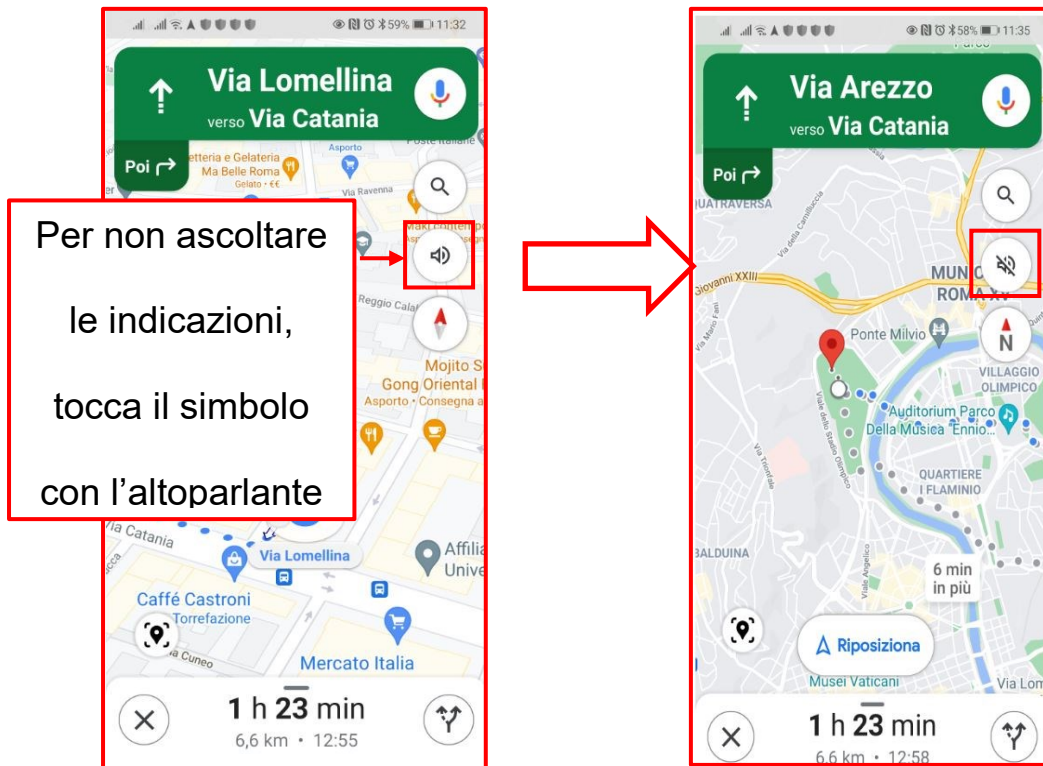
59% 11:32

Via Lomellina
verso Via Catania

Poi

Poste Italiane
Asporto
Gelateria e Gelateria Ma Belle Roma
Gelato · €€
Via Ravenna
Maki Contempo
Reggio Cala
Mojito S
Gong Oriental
Asporto · Consegna a

Per non ascoltare le indicazioni, tocca il simbolo con l'altoparlante

Via Catania
Via Lomellina
Affili Unive
Caffè Castroni
Torrefazione
Via Cuneo
Mercato Italia

1 h 23 min
6,6 km · 12:55

58% 11:35

Via Arezzo
verso Via Catania

Poi

QUATRAVERSA
Giovanni XXIII
MUNIC ROMA XV
Ponte Milvio
VILLAGGIO OLIMPICO
Auditorium Parco Della Musica "Ennio...
QUARTIERE FLAMINIO
BALDUINA
6 min in più
Riposiziona
Musei Vaticani
Via Lom

1 h 23 min
6,6 km · 12:58